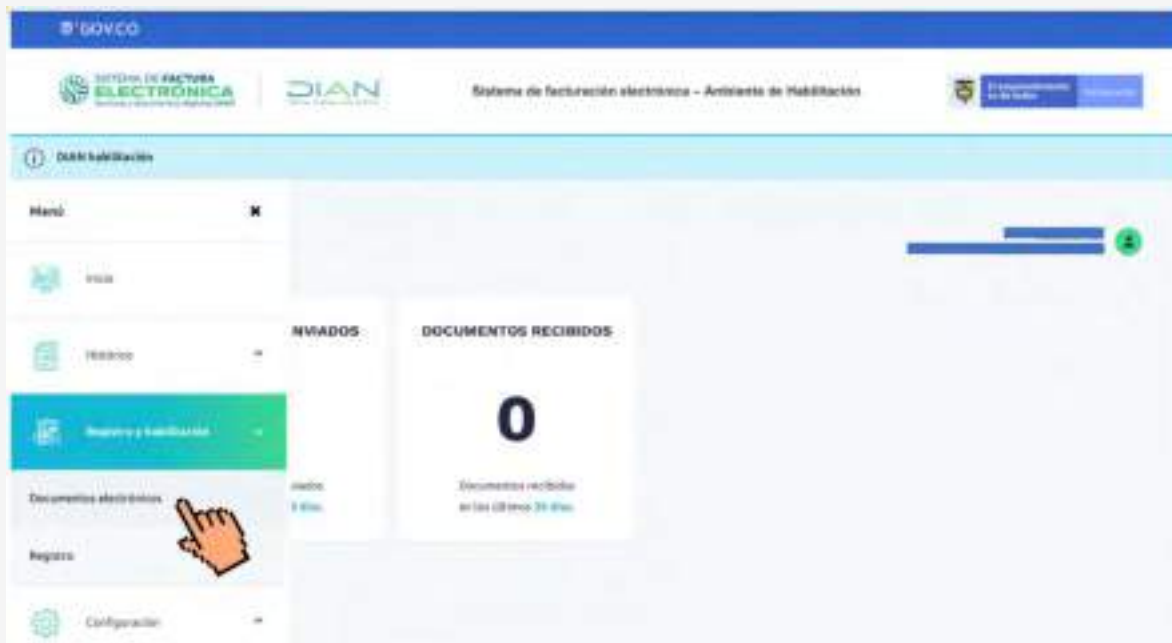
GOV.CO

SISTEMA DE FACTURA ELECTRÓNICA

DIAN

Sistema de facturación electrónica – Ambiente de Habilitación

DIAN habilitación

Menú

Inicio

Histórico

Registro y habilitación

Documentos electrónicos

Registro

Configuración

ENVIADOS

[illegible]nviados
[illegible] días

DOCUMENTOS RECIBIDOS

0

Documentos recibidos
en los últimos 30 días